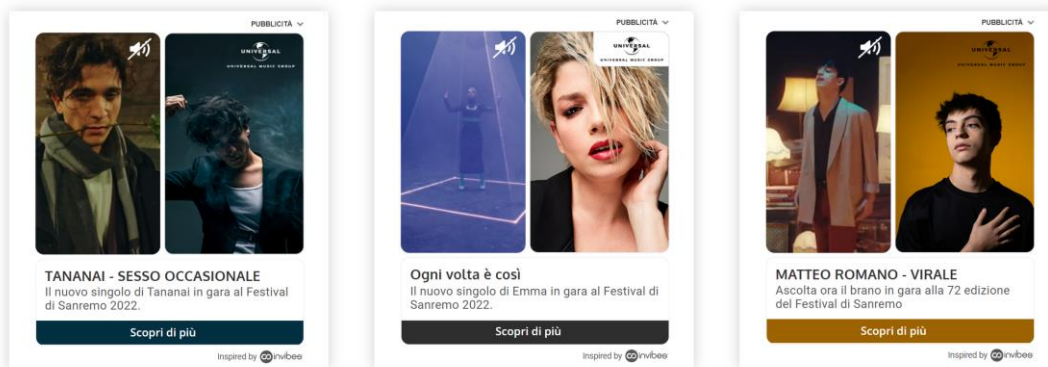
PUBBLICITÀ

UNIVERSAL
UNIVERSAL MUSIC GROUP

TANANAI - SESSO OCCASIONALE
Il nuovo singolo di Tananai in gara al Festival di Sanremo 2022.

Scopri di più

Inspired by invibee

PUBBLICITÀ

UNIVERSAL
UNIVERSAL MUSIC GROUP

Ogni volta è così
Il nuovo singolo di Emma in gara al Festival di Sanremo 2022.

Scopri di più

Inspired by invibee

PUBBLICITÀ

UNIVERSAL
UNIVERSAL MUSIC GROUP

MATTEO ROMANO - VIRALE
Ascolta ora il brano in gara alla 72 edizione del Festival di Sanremo

Scopri di più

Inspired by invibee